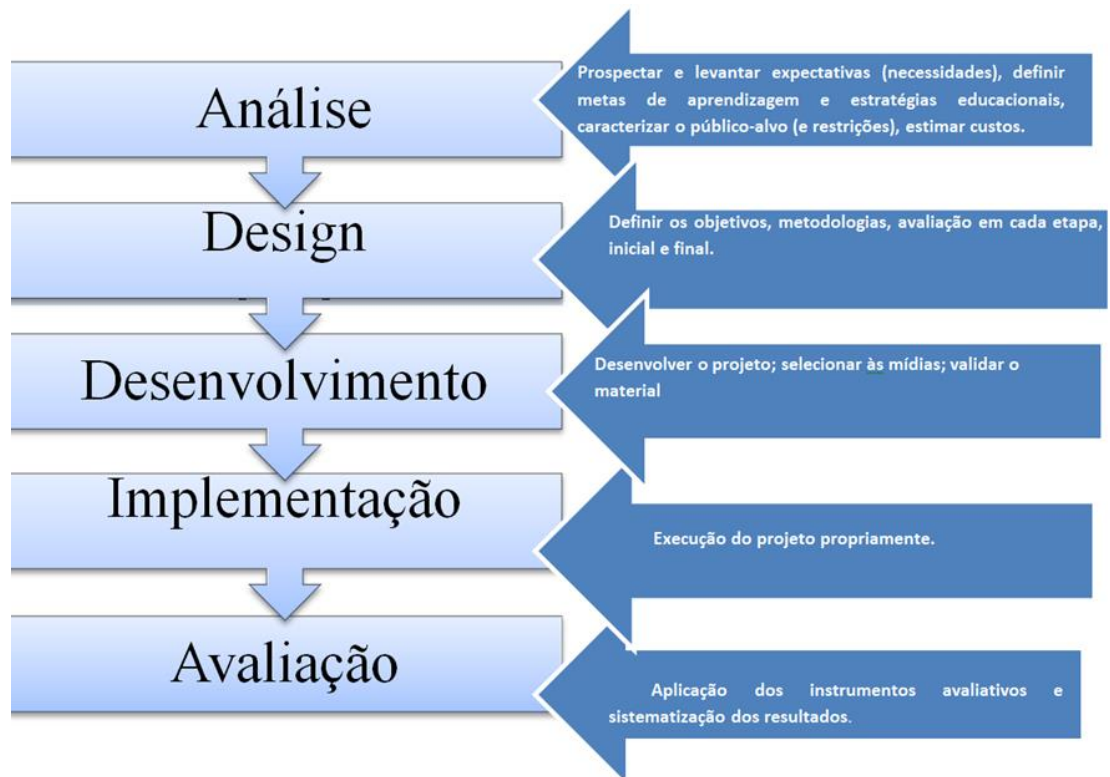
Análise

Prospectar e levantar expectativas (necessidades), definir metas de aprendizagem e estratégias educacionais, caracterizar o público-alvo (e restrições), estimar custos.

Design

Definir os objetivos, metodologias, avaliação em cada etapa, inicial e final.

Desenvolvimento

Desenvolver o projeto; selecionar às mídias; validar o material

Implementação

Execução do projeto propriamente.

Avaliação

Aplicação dos instrumentos avaliativos e sistematização dos resultados.